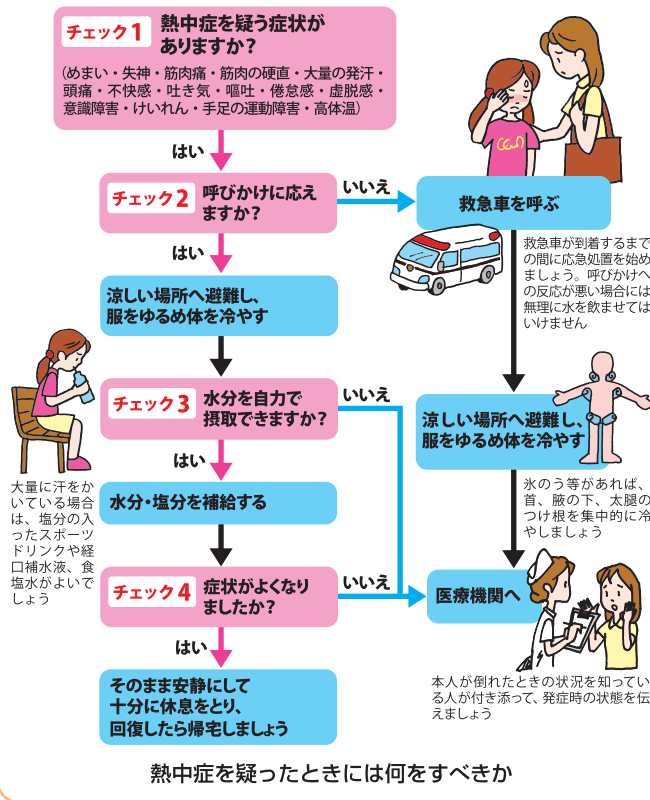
チェック1 熱中症を疑う症状がありますか？
（めまい・失神・筋肉痛・筋肉の硬直・大量の発汗・頭痛・不快感・吐き気・嘔吐・倦怠感・虚脱感・意識障害・けいれん・手足の運動障害・高体温）

はい

チェック2 呼びかけに応えますか？

いいえ

救急車を呼ぶ

救急車が到着するまでの間に応急処置を始めましょう。呼びかけへの反応が悪い場合には無理に水を飲ませてはいけません

はい

涼しい場所へ避難し、服をゆるめ体を冷やす

チェック3 水分を自力で摂取できますか？

いいえ

涼しい場所へ避難し、服をゆるめ体を冷やす

氷のう等があれば、首、腋の下、太腿のつけ根を集中的に冷やしましょう

大量に汗をかいている場合は、塩分の入ったスポーツドリンクや経口補水液、食塩水がよいでしょう

はい

水分・塩分を補給する

チェック4 症状がよくなりましたか？

いいえ

医療機関へ

本人が倒れたときの状況を知っている人が付き添って、発症時の状態を伝えましょう

はい

そのまま安静にして十分に休息をとり、回復したら帰宅しましょう

熱中症を疑ったときには何をすべきか